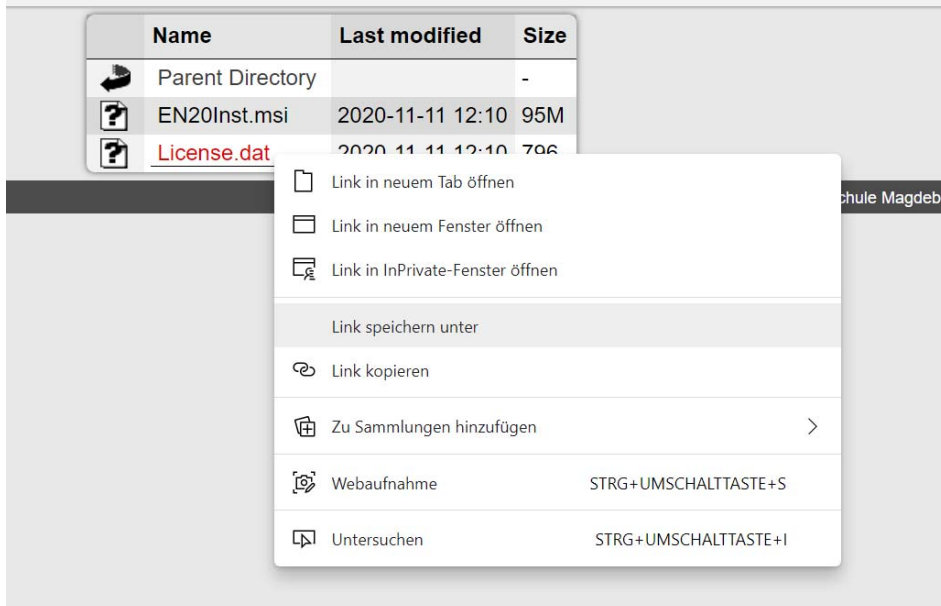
| | Name | Last modified | Size |
|---|---|---|---|
| | Parent Directory | | - |
| | EN20Inst.msi | 2020-11-11 12:10 | 95M |
| | License.dat | 2020-11-11 12:10 | 796 |

chule Magdeb

Link in neuem Tab öffnen

Link in neuem Fenster öffnen

Link in InPrivate-Fenster öffnen

Link speichern unter

Link kopieren

Zu Sammlungen hinzufügen >

Webaufnahme STRG+UMSCHALTTASTE+S

Untersuchen STRG+UMSCHALTTASTE+I